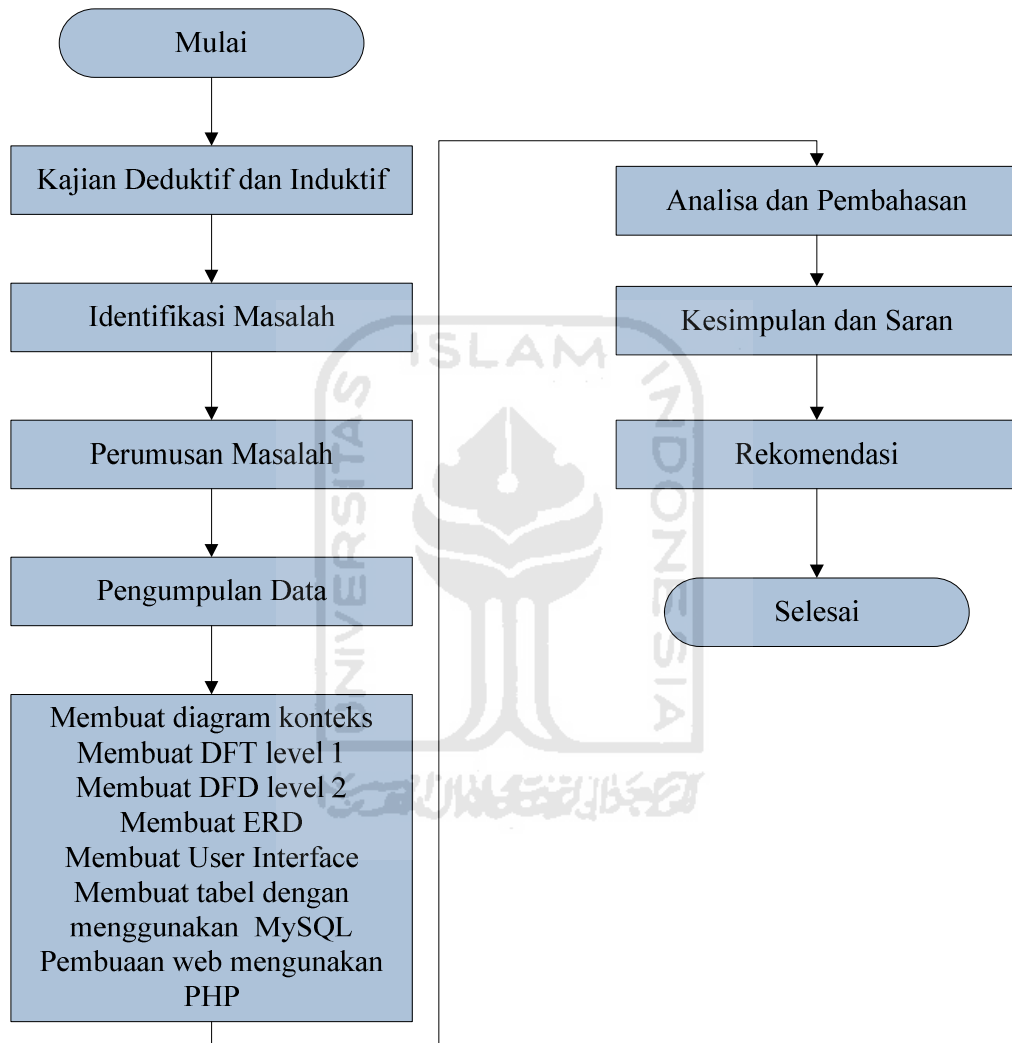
Mulai

Kajian Deduktif dan Induktif

Identifikasi Masalah

Perumusan Masalah

Pengumpulan Data

Membuat diagram konteks
Membuat DFT level 1
Membuat DFD level 2
Membuat ERD
Membuat User Interface
Membuat tabel dengan menggunakan MySQL
Pembuaan web mengunakan PHP

Analisa dan Pembahasan

Kesimpulan dan Saran

Rekomendasi

Selesai

ISLAM INDONESIA UNIVERSITAS